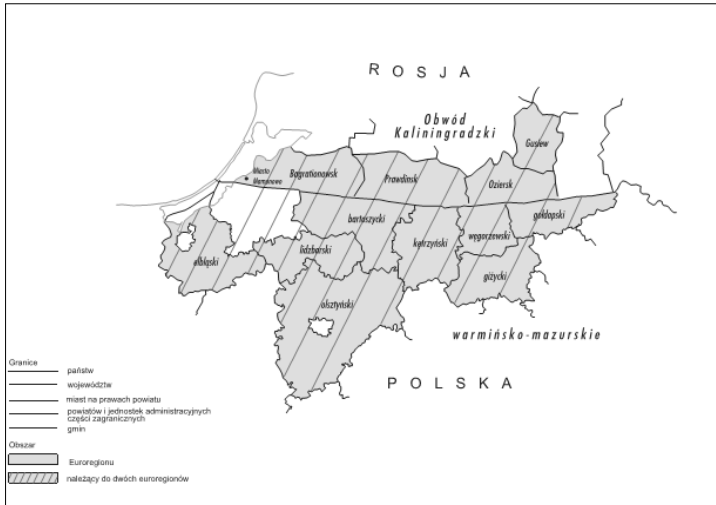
R O S J A

Obwód Kaliningradzki

Gusiew

Miasto Mamonowo

Bagrationowsk

Prawdinsk

Oziersk

gołdapski

bartoszycki

węgorzewski

kętrzyński

lidzbarski

elbląski

giżycki

olsztyński

warmińsko-mazurskie

P O L S K A

Granice

państw

województw

miast na prawach powiatu

powiatów i jednostek administracyjnych części zagranicznych

gmin

Obszar

Euroregionu

należący do dwóch euroregionów